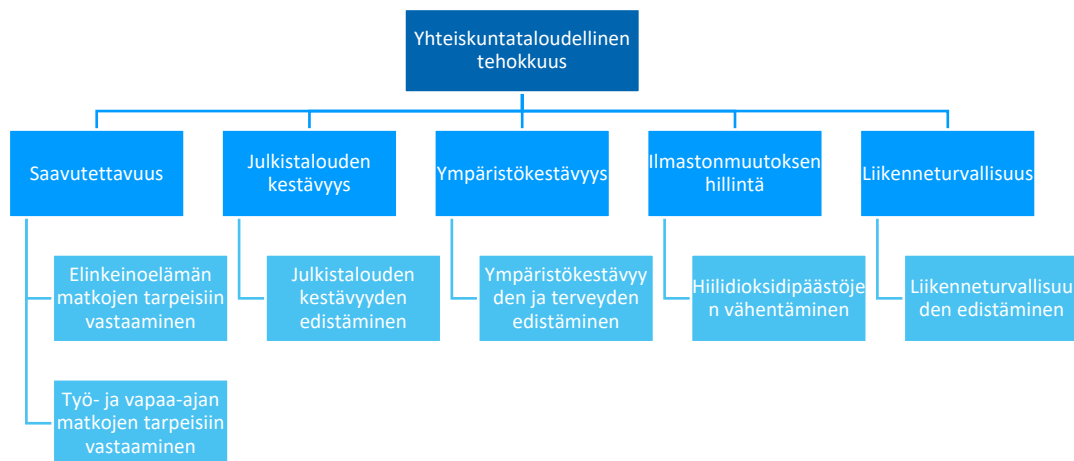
Yhteiskuntataloudellinen tehokkuus

Saavutettavuus

Elinkeinoelämän matkojen tarpeisiin vastaaminen

Työ- ja vapaa-ajan matkojen tarpeisiin vastaaminen

Julkistalouden kestävyys

Julkistalouden kestävyyden edistäminen

Ympäristökestävyys

Ympäristökestävyyden ja terveyden edistäminen

Ilmastonmuutoksen hillintä

Hiilidioksidipäästöjen vähentäminen

Liikenneturvallisuus

Liikenneturvallisuuden edistäminen